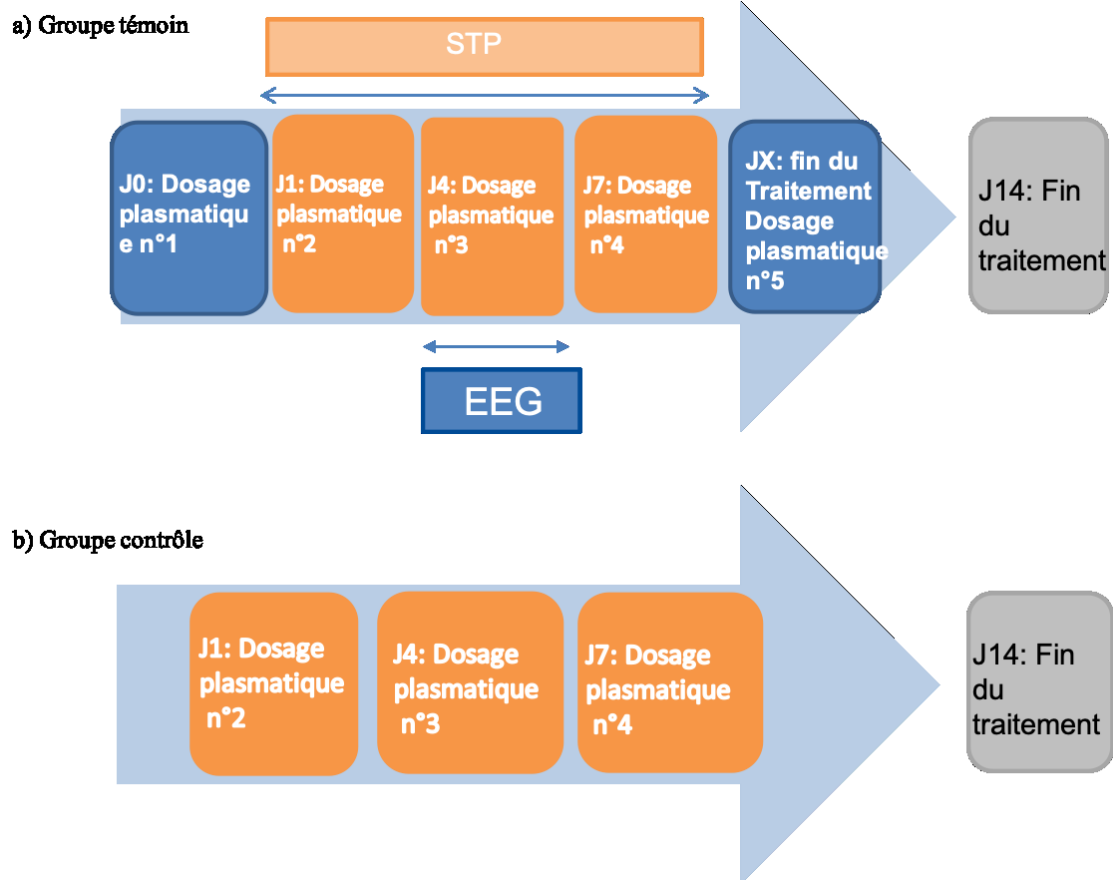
a) Groupe témoin

STP

J0: Dosage plasmatiqu e n°1

J1: Dosage plasmatique n°2

J4: Dosage plasmatique n°3

J7: Dosage plasmatique n°4

JX: fin du Traitement Dosage plasmatique n°5

J14: Fin du traitement

EEG

b) Groupe contrôle

J1: Dosage plasmatique n°2

J4: Dosage plasmatique n°3

J7: Dosage plasmatique n°4

J14: Fin du traitement